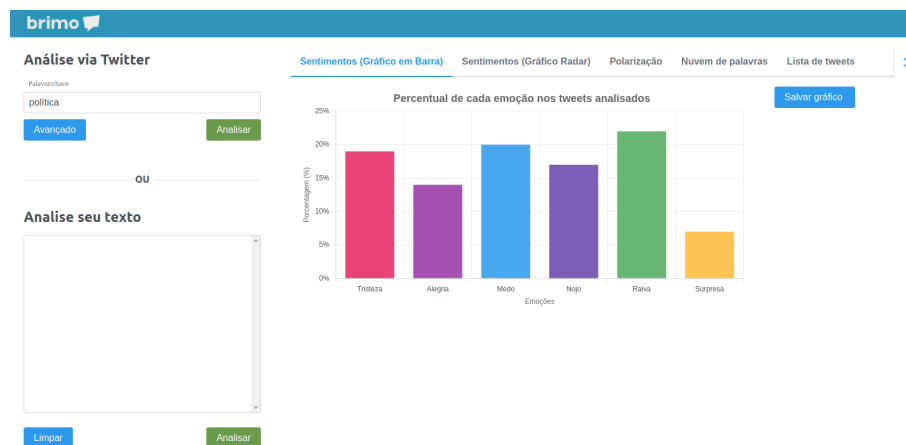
brimo

Análise via Twitter

Palavra-chave

política

Avançado

Analisar

OU

Analise seu texto

Limpar

Analisar

Sentimentos (Gráfico em Barra)

Sentimentos (Gráfico Radar)

Polarização

Nuvem de palavras

Lista de tweets

Salvar gráfico

Percentual de cada emoção nos tweets analisados

25%

20%

15%

10%

5%

0%

Percentagem (%)

Tristeza

Alegria

Medo

Nojo

Raiva

Surpresa

Emoções